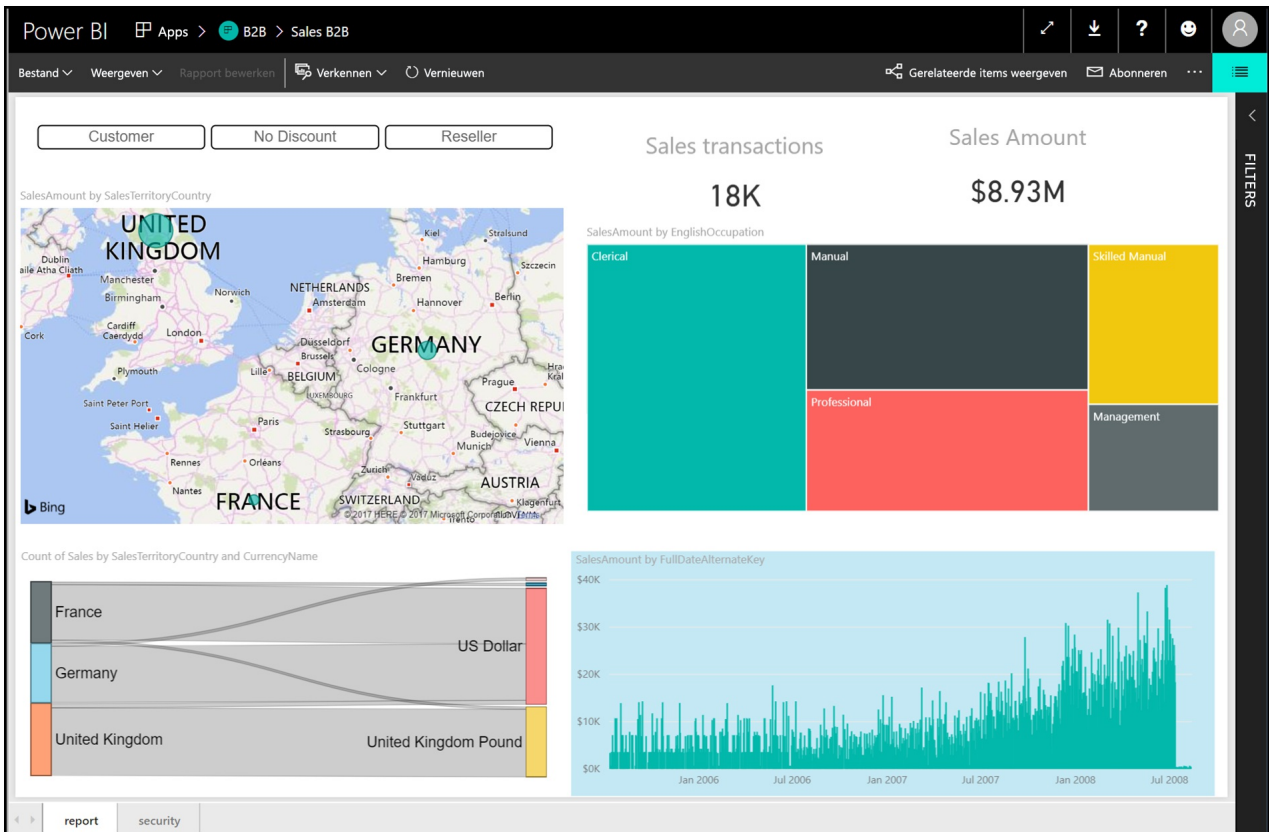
Power BI Apps > B2B > Sales B2B

Bestand Weergeven Rapport bewerken Verkennen Vernieuwen Gerelateerde items weergeven Abonneren ...

Customer No Discount Reseller

Sales transactions
18K

Sales Amount
$8.93M

FILTERS

SalesAmount by SalesTerritoryCountry

UNITED KINGDOM Dublin Baile Átha Cliath Manchester Birmingham Norwich Cork Cardiff Caerdydd London Plymouth Saint Peter Port Saint Helier NETHERLANDS Amsterdam Kiel Hamburg Bremen Hannover Stralsund Szczecin Berlin Düsseldorf Brussels Cologne GERMANY Lille BELGIUM LUXEMBOURG Frankfurt Prague CZECH REPUB Paris Strasbourg Stuttgart Munich Budejovice Vienna Rennes Orléans Nantes FRANCE Zurich Vaduz SWITZERLAND AUSTRIA Klagenfurt Trento Bing © 2017 HERE © 2017 Microsoft Corporation Terms

SalesAmount by EnglishOccupation

Clerical Manual Skilled Manual Professional Management

Count of Sales by SalesTerritoryCountry and CurrencyName

France Germany United Kingdom US Dollar United Kingdom Pound

SalesAmount by FullDateAlternateKey

$40K $30K $20K $10K $0K Jan 2006 Jul 2006 Jan 2007 Jul 2007 Jan 2008 Jul 2008

report security